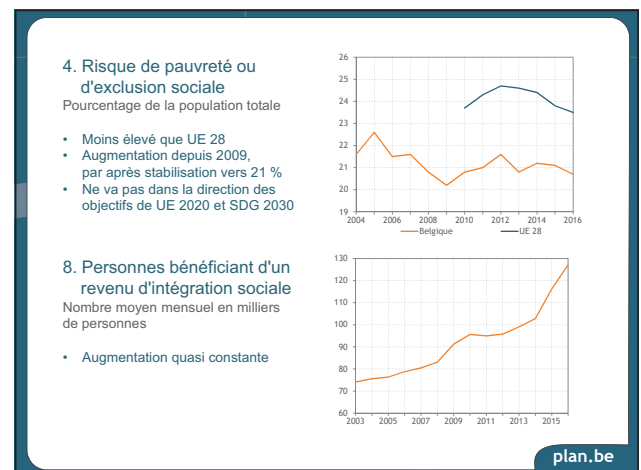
4. Risque de pauvreté ou d'exclusion sociale
Pourcentage de la population totale

• Moins élevé que UE 28
• Augmentation depuis 2009, par après stabilisation vers 21 %
• Ne va pas dans la direction des objectifs de UE 2020 et SDG 2030

26
25
24
23
22
21
20
19
2004 2006 2008 2010 2012 2014 2016
Belgique UE 28

8. Personnes bénéficiant d'un revenu d'intégration sociale
Nombre moyen mensuel en milliers de personnes

• Augmentation quasi constante

130
120
110
100
90
80
70
60
2003 2005 2007 2009 2011 2013 2015

plan.be